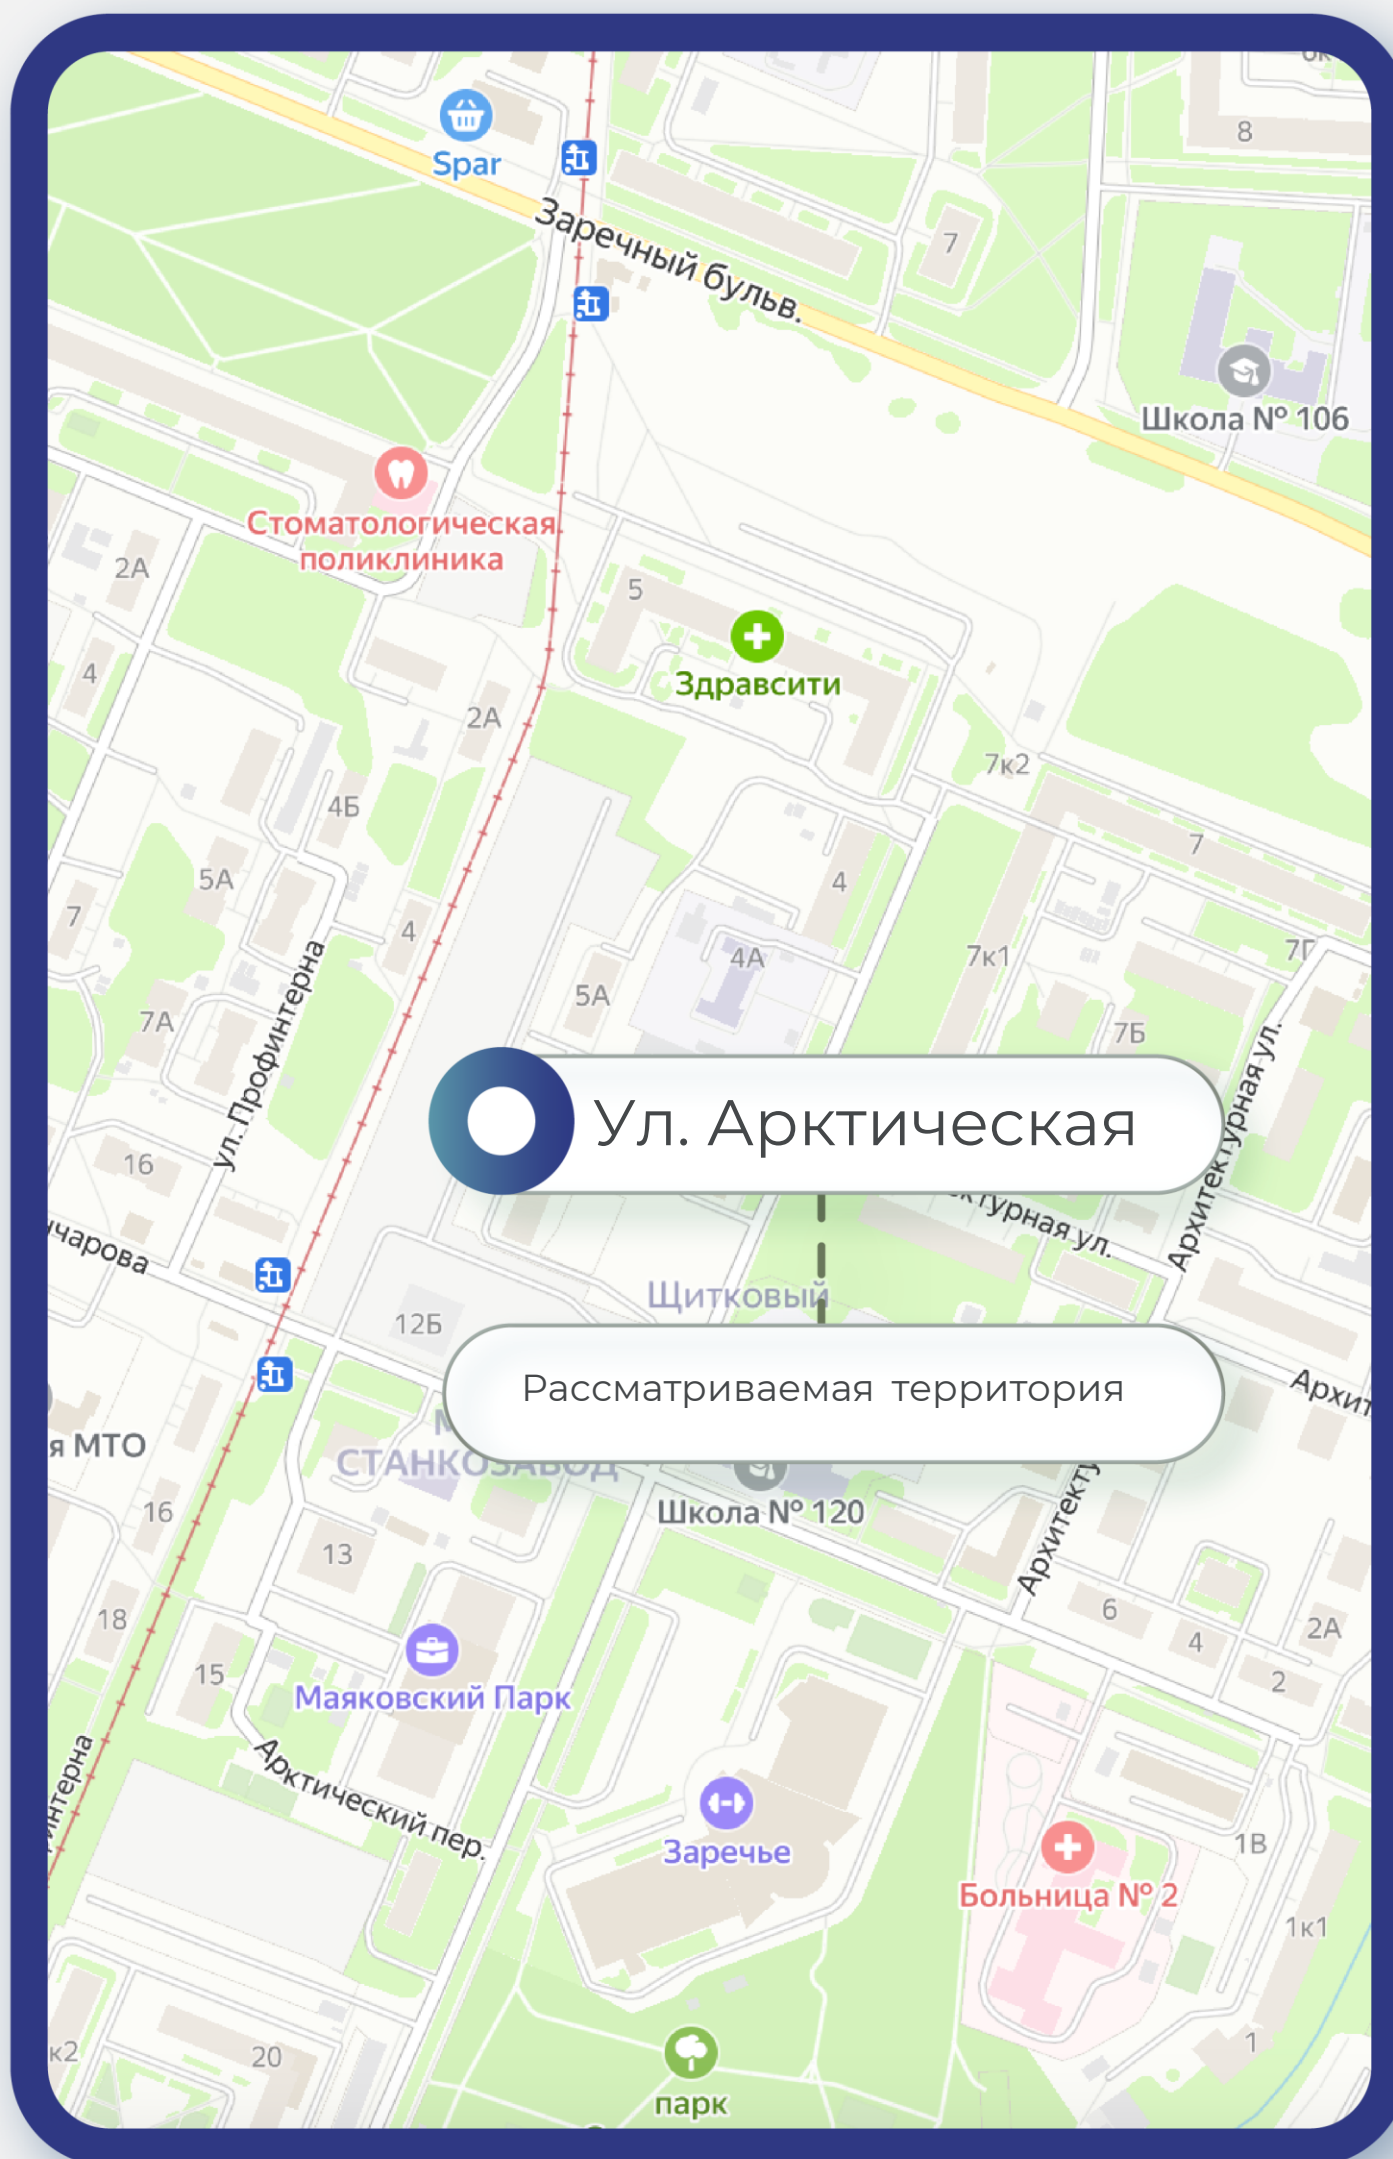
Spar
Заречный бульв.
8
7
Школа № 106
Стоматологическая поликлиника
2А
5
Здравсити
4
2А
7к2
4Б
7
5А
4
4
7
4А
7к1
7Г
5А
7А
7Б
ул. Профинтерна
Ул. Арктическая
16
Архитектурная ул.
турная ул.
чарова
Щитковый
12Б
Рассматриваемая территория
Архит
я МТО
СТАНКОЗАВОД
Школа № 120
16
13
Архитекту
6
18
4
2А
15
2
Маяковский Парк
Арктический пер.
Заречье
1В
Больница № 2
1к1
интерна
к2
20
1
парк